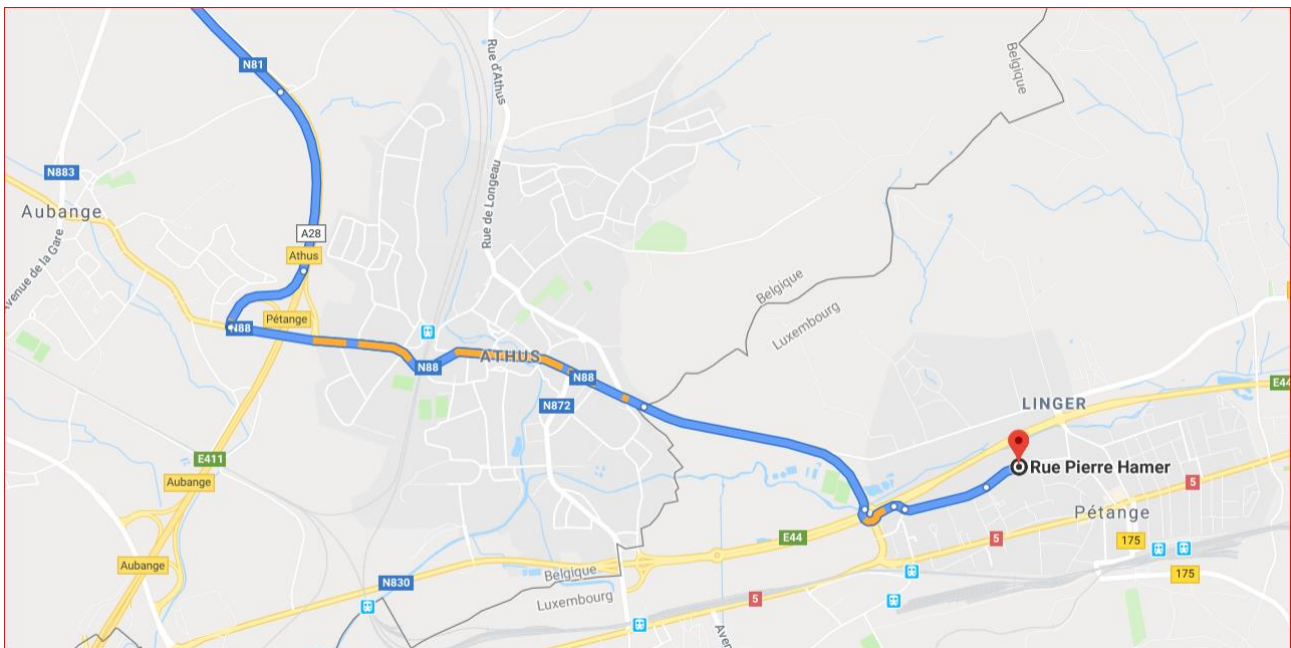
N81
Rue d'Athus
Belgique
N883
Aubange
Rue de Longeau
A28
Athus
Avenue de la Gare
Belgique
Luxembourg
N88
Pétange
N88
ATHUS
N88
N872
LINGER
E44
Rue Pierre Hamer
5
E411
Pétange
Aubange
E44
5
175
Aubange
N830
Belgique
175
Luxembourg
5
Aven